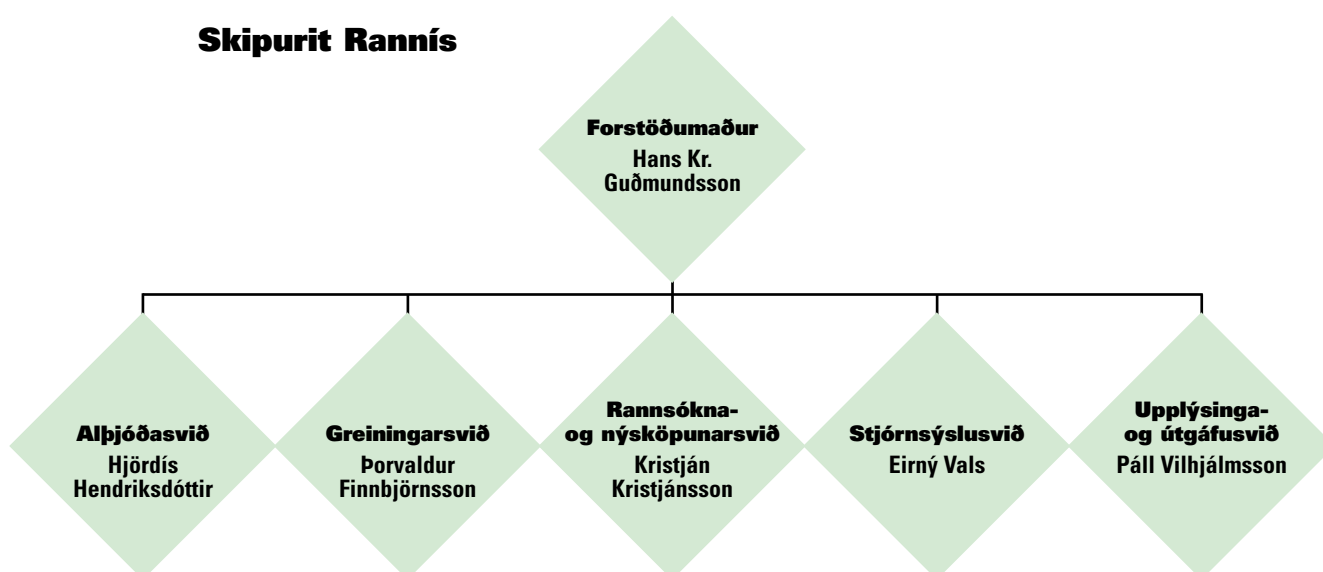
Skipurit Rannís

Forstöðumaður
Hans Kr. Guðmundsson

Alþjóðasvið
Hjördís Hendriksdóttir

Greiningarsvið
Þorvaldur Finnbjörnsson

Rannsókna- og nýsköpunarsvið
Kristján Kristjánsson

Stjórnsýslusvið
Eirný Vals

Upplýsinga- og útgáfusvið
Páll Vilhjálmsson